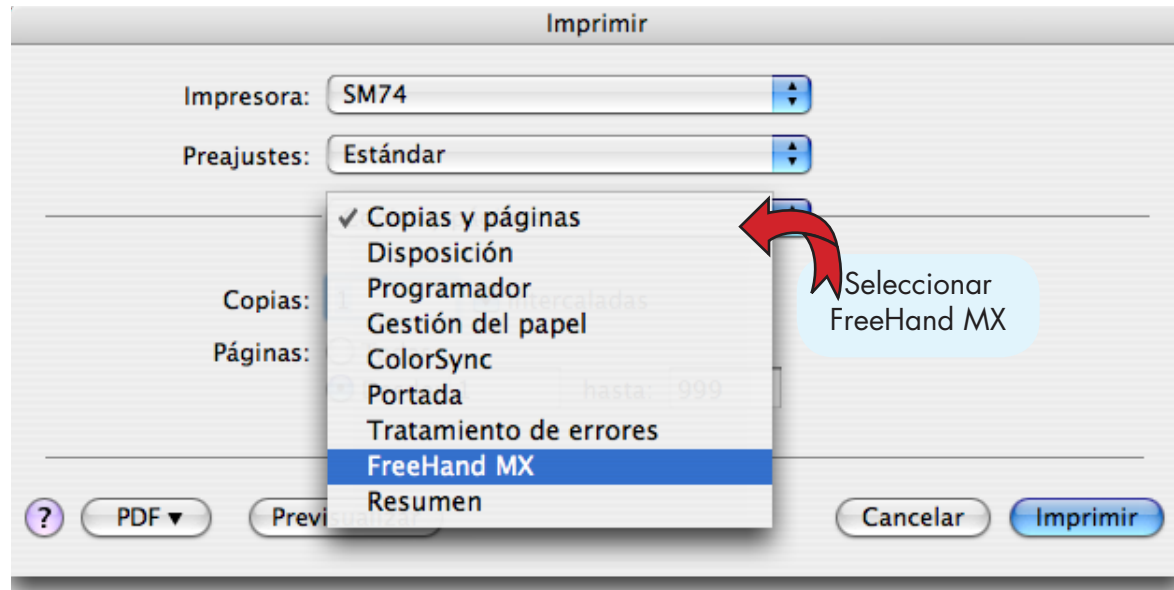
Imprimir

Impresora: SM74

Preajustes: Estándar

✓ Copias y páginas
Disposición
Programador
Gestión del papel
ColorSync
Portada
Tratamiento de errores
FreeHand MX
Resumen

Seleccionar FreeHand MX

Copias: 1 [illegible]intercaladas

Páginas:

hasta: 999

?

PDF ▾

Previsualizar

Cancelar

Imprimir